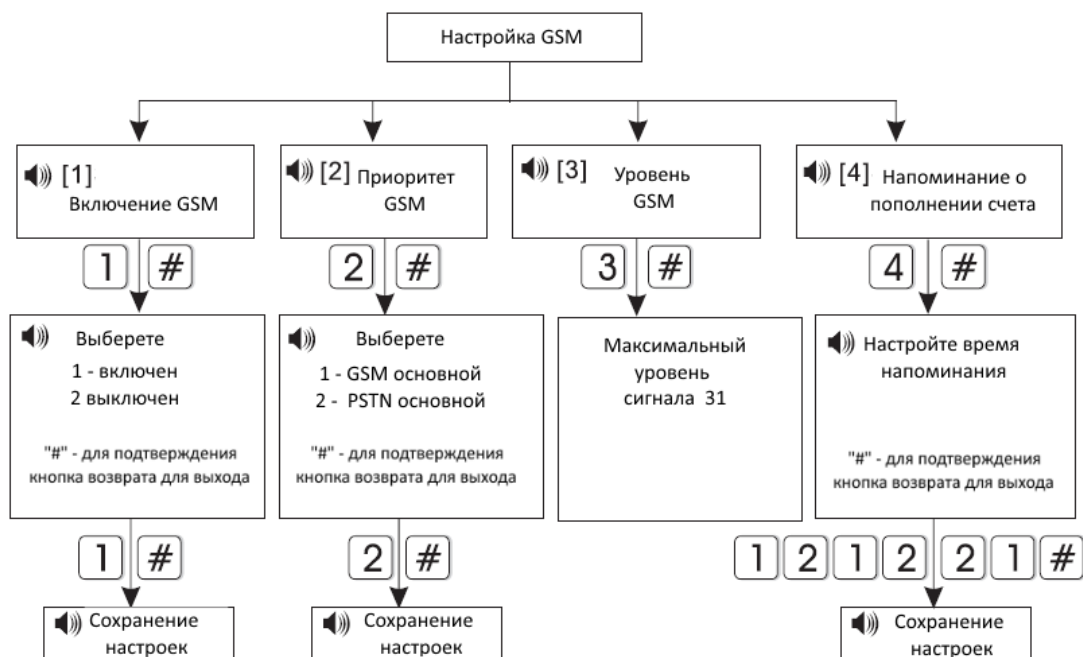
Настройка GSM

[1] Включение GSM

1 #

Выберете
1 - включен
2 выключен

"#" - для подтверждения
кнопка возврата для выхода

1 #

Сохранение настроек

[2] Приоритет GSM

2 #

Выберете
1 - GSM основной
2 - PSTN основной

"#" - для подтверждения
кнопка возврата для выхода

2 #

Сохранение настроек

[3] Уровень GSM

3 #

Максимальный уровень сигнала 31

[4] Напоминание о пополнении счета

4 #

Настройте время напоминания

"#" - для подтверждения
кнопка возврата для выхода

1 2 1 2 2 1 #

Сохранение настроек